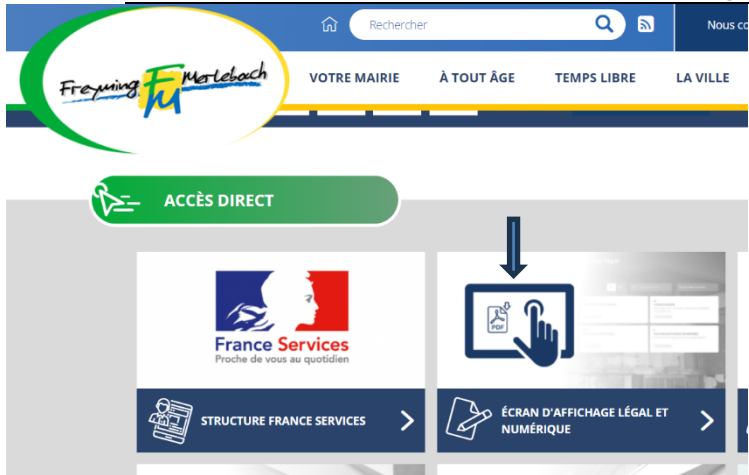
Rechercher

Nous co

Freyming FM Merlebach

VOTRE MAIRIE

À TOUT ÂGE

TEMPS LIBRE

LA VILLE

ACCÈS DIRECT

France Services
Proche de vous au quotidien

STRUCTURE FRANCE SERVICES

PDF

ÉCRAN D'AFFICHAGE LÉGAL ET NUMÉRIQUE